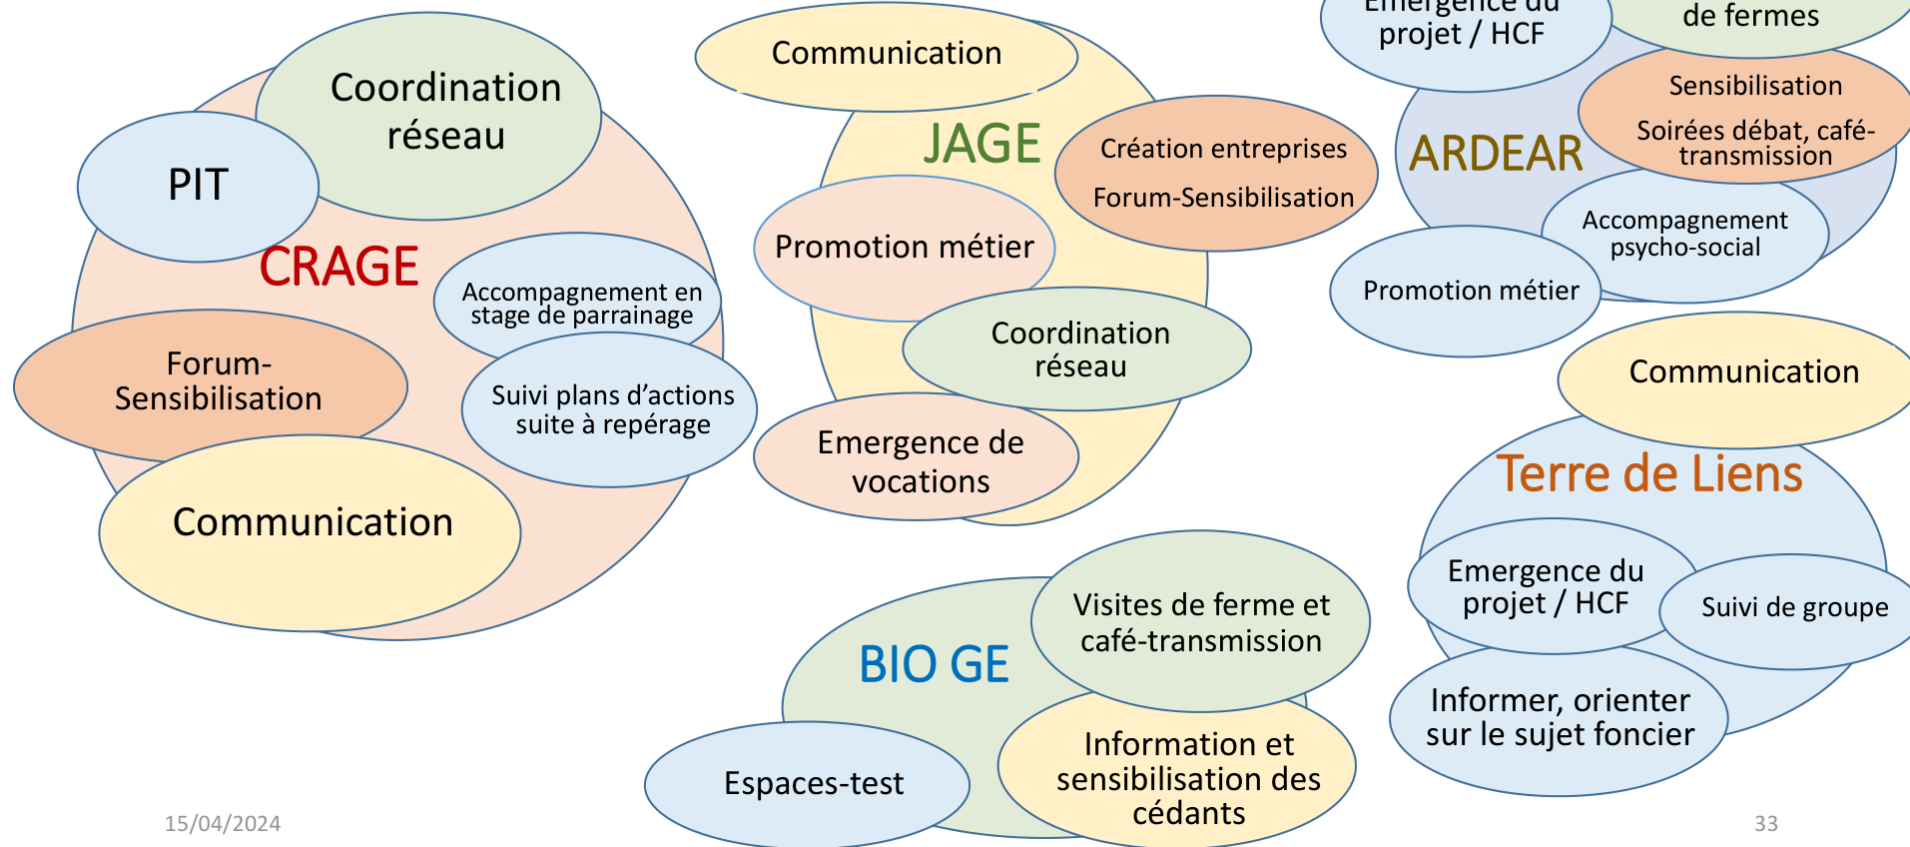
Coordination réseau

PIT

CRAGE

Accompagnement en stage de parrainage

Forum-Sensibilisation

Suivi plans d'actions suite à repérage

Communication

Communication

JAGE

Création entreprises

Forum-Sensibilisation

Promotion métier

Coordination réseau

Emergence de vocations

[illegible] projet / HCF

de fermes

ARDEAR

Sensibilisation

Soirées débat, café-transmission

Accompagnement psycho-social

Promotion métier

Communication

Terre de Liens

Emergence du projet / HCF

Suivi de groupe

Informer, orienter sur le sujet foncier

BIO GE

Visites de ferme et café-transmission

Espaces-test

Information et sensibilisation des cédants

15/04/2024

33